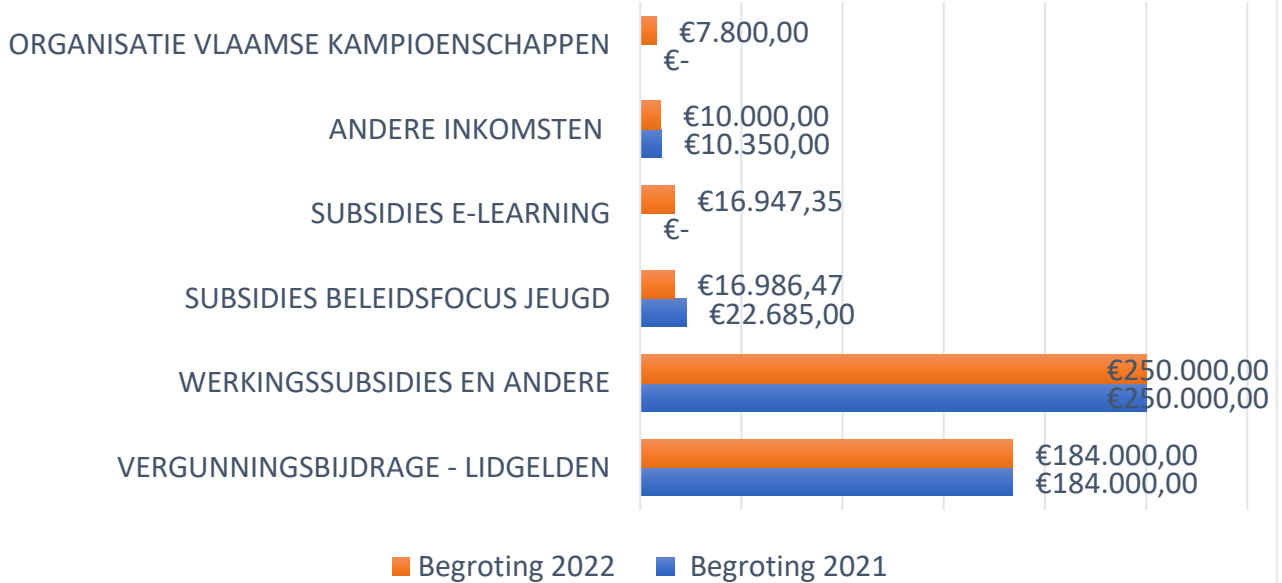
ORGANISATIE VLAAMSE KAMPIOENSCHAPPEN
€7.800,00
€-

ANDERE INKOMSTEN
€10.000,00
€10.350,00

SUBSIDIES E-LEARNING
€16.947,35
€-

SUBSIDIES BELEIDSFOCUS JEUGD
€16.986,47
€22.685,00

WERKINGSSUBSIDIES EN ANDERE
€250.000,00
€250.000,00

VERGUNNINGSBIJDRAGE - LIDGELDEN
€184.000,00
€184.000,00

Begroting 2022
Begroting 2021